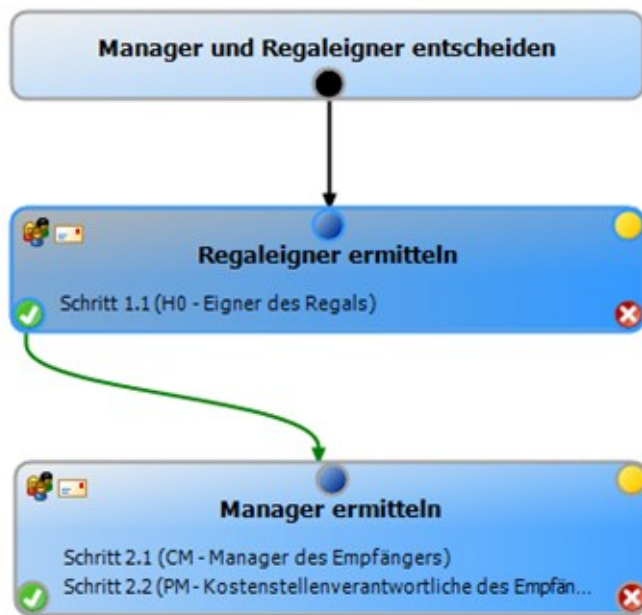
Manager und Regaleigner entscheiden

Regaleigner ermitteln

Schritt 1.1 (H0 - Eigner des Regals)

Manager ermitteln

Schritt 2.1 (CM - Manager des Empfängers)
Schritt 2.2 (PM - Kostenstellenverantwortliche des Empfän...